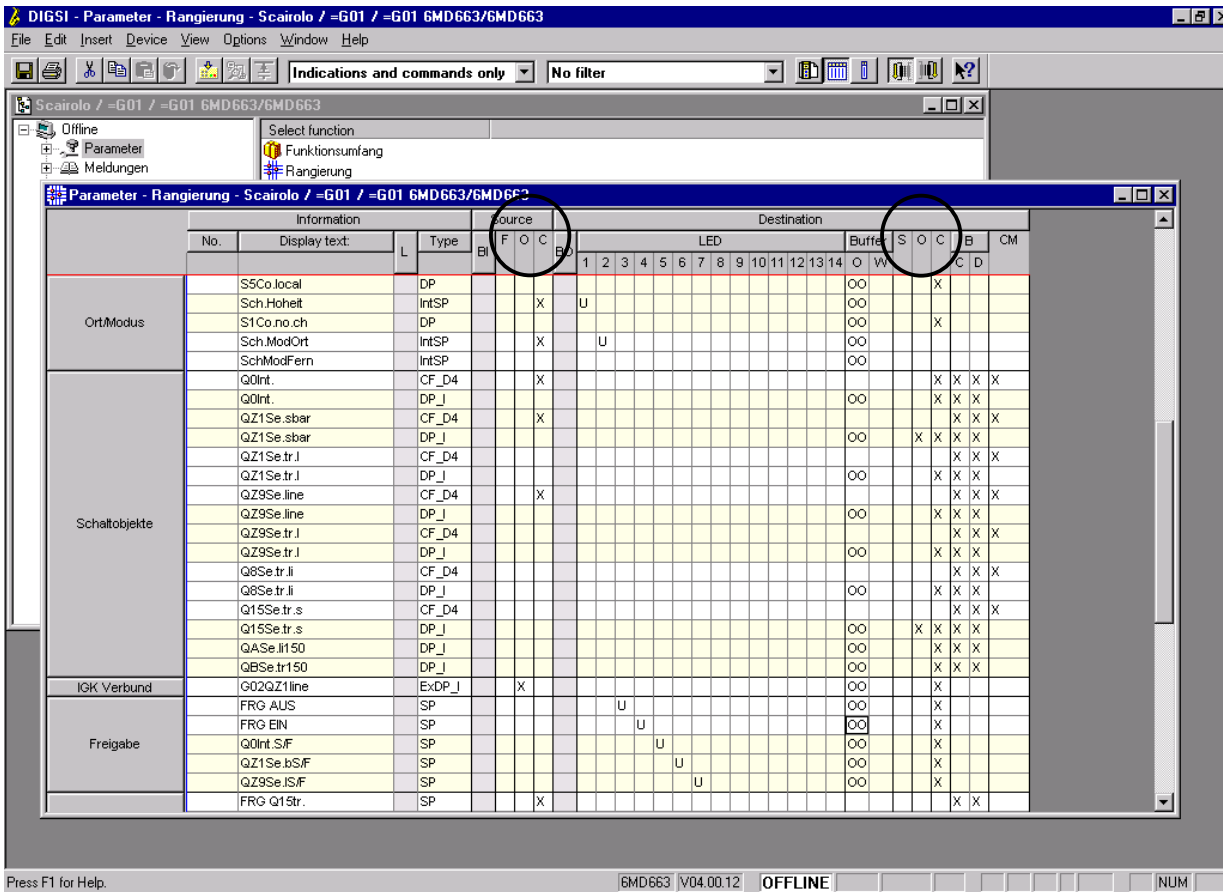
DIGSI - Parameter - Rangierung - Scairolo / =G01 / =G01 6MD663/6MD663

File Edit Insert Device View Options Window Help

Indications and commands only | No filter

Scairolo / =G01 / =G01 6MD663/6MD663

Offline
Parameter
Meldungen

Select function
Funktionsumfang
Rangierung

Parameter - Rangierung - Scairolo / =G01 / =G01 6MD663/6MD663

| Information | No. | Display text: | L | Type | BI | F | O | C | BO | 1 | 2 | 3 | 4 | 5 | 6 | 7 | 8 | 9 | 10 | 11 | 12 | 13 | 14 | O | W | S | O | C | C | D | CM |
|---|---|---|---|---|---|---|---|---|---|---|---|---|---|---|---|---|---|---|---|---|---|---|---|---|---|---|---|---|---|---|---|
| Ort/Modus | | S5Co.local | | DP | | | | | | | | | | | | | | | | | | | | OO | | | | X | | | |
| | | Sch.Hoheit | | IntSP | | | | X | | U | | | | | | | | | | | | | | OO | | | | | | | |
| | | S1Co.no.ch | | DP | | | | | | | | | | | | | | | | | | | | OO | | | | X | | | |
| | | Sch.ModOrt | | IntSP | | | | X | | | U | | | | | | | | | | | | | OO | | | | | | | |
| | | SchModFern | | IntSP | | | | | | | | | | | | | | | | | | | | OO | | | | | | | |
| Schaltobjekte | | Q0Int. | | CF_D4 | | | | X | | | | | | | | | | | | | | | | | | | | X | X | X | X |
| | | Q0Int. | | DP_I | | | | | | | | | | | | | | | | | | | | OO | | | | X | X | X | |
| | | QZ1Se.sbar | | CF_D4 | | | | X | | | | | | | | | | | | | | | | | | | | | X | X | X |
| | | QZ1Se.sbar | | DP_I | | | | | | | | | | | | | | | | | | | | OO | | | X | X | X | X | |
| | | QZ1Se.tr.l | | CF_D4 | | | | | | | | | | | | | | | | | | | | | | | | | X | X | X |
| | | QZ1Se.tr.l | | DP_I | | | | | | | | | | | | | | | | | | | | OO | | | | X | X | X | |
| | | QZ9Se.line | | CF_D4 | | | | X | | | | | | | | | | | | | | | | | | | | | X | X | X |
| | | QZ9Se.line | | DP_I | | | | | | | | | | | | | | | | | | | | OO | | | | X | X | X | |
| | | QZ9Se.tr.l | | CF_D4 | | | | | | | | | | | | | | | | | | | | | | | | | X | X | X |
| | | QZ9Se.tr.l | | DP_I | | | | | | | | | | | | | | | | | | | | OO | | | | X | X | X | |
| | | Q8Se.tr.li | | CF_D4 | | | | | | | | | | | | | | | | | | | | | | | | | X | X | X |
| | | Q8Se.tr.li | | DP_I | | | | | | | | | | | | | | | | | | | | OO | | | | X | X | X | |
| | | Q15Se.tr.s | | CF_D4 | | | | | | | | | | | | | | | | | | | | | | | | | X | X | X |
| | | Q15Se.tr.s | | DP_I | | | | | | | | | | | | | | | | | | | | OO | | | X | X | X | X | |
| | | QASe.li150 | | DP_I | | | | | | | | | | | | | | | | | | | | OO | | | | X | X | X | |
| | | QBSe.tr150 | | DP_I | | | | | | | | | | | | | | | | | | | | OO | | | | X | X | X | |
| IGK Verbund | | G02QZ1line | | ExDP_I | | | X | | | | | | | | | | | | | | | | | OO | | | | X | | | |
| Freigabe | | FRG AUS | | SP | | | | | | | | U | | | | | | | | | | | | OO | | | | X | | | |
| | | FRG EIN | | SP | | | | | | | | | U | | | | | | | | | | | OO | | | | X | | | |
| | | Q0Int.S/F | | SP | | | | | | | | | | U | | | | | | | | | | OO | | | | X | | | |
| | | QZ1Se.bS/F | | SP | | | | | | | | | | | U | | | | | | | | | OO | | | | X | | | |
| | | QZ9Se.lS/F | | SP | | | | | | | | | | | | U | | | | | | | | OO | | | | X | | | |
| | | FRG Q15tr. | | SP | | | | X | | | | | | | | | | | | | | | | | | | | | X | X | |

Source, Destination, LED, Buffer, B

Press F1 for Help. 6MD663 V04.00.12 OFFLINE NUM